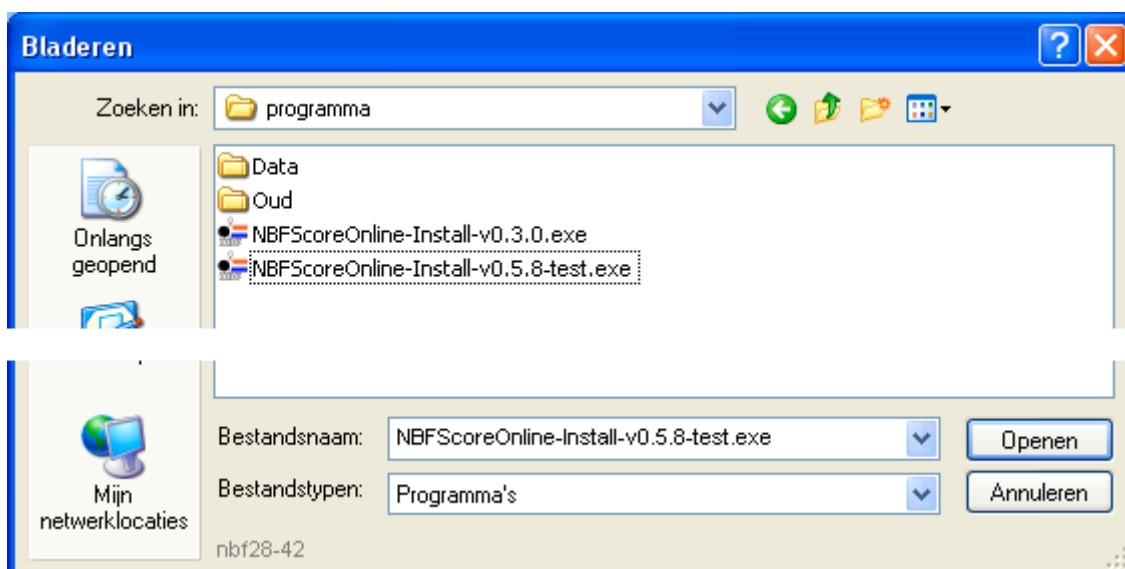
Bladeren

Zoeken in: programma

Data
Oud
NBFScoreOnline-Install-v0.3.0.exe
NBFScoreOnline-Install-v0.5.8-test.exe

Onlangs geopend

Mijn netwerklocaties

Bestandsnaam: NBFScoreOnline-Install-v0.5.8-test.exe
Bestandstypen: Programma's

Openen
Annuleren

nbf28-42